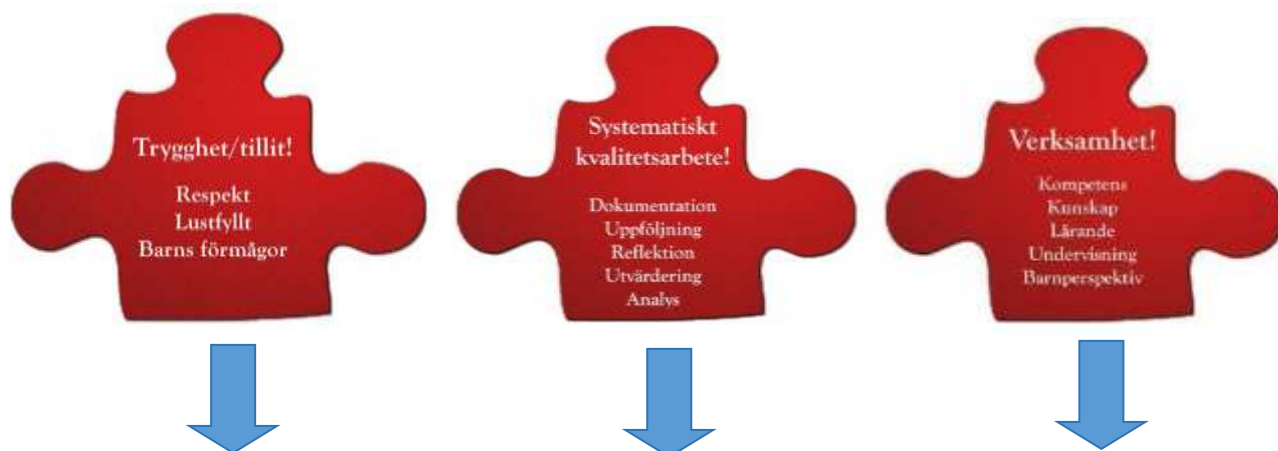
Trygghet/tillit!

Respekt
Lustfyllt
Barns förmågor

Systematiskt kvalitetsarbete!

Dokumentation
Uppföljning
Reflektion
Utvärdering
Analys

Verksamhet!

Kompetens
Kunskap
Lärande
Undervisning
Barnperspektiv